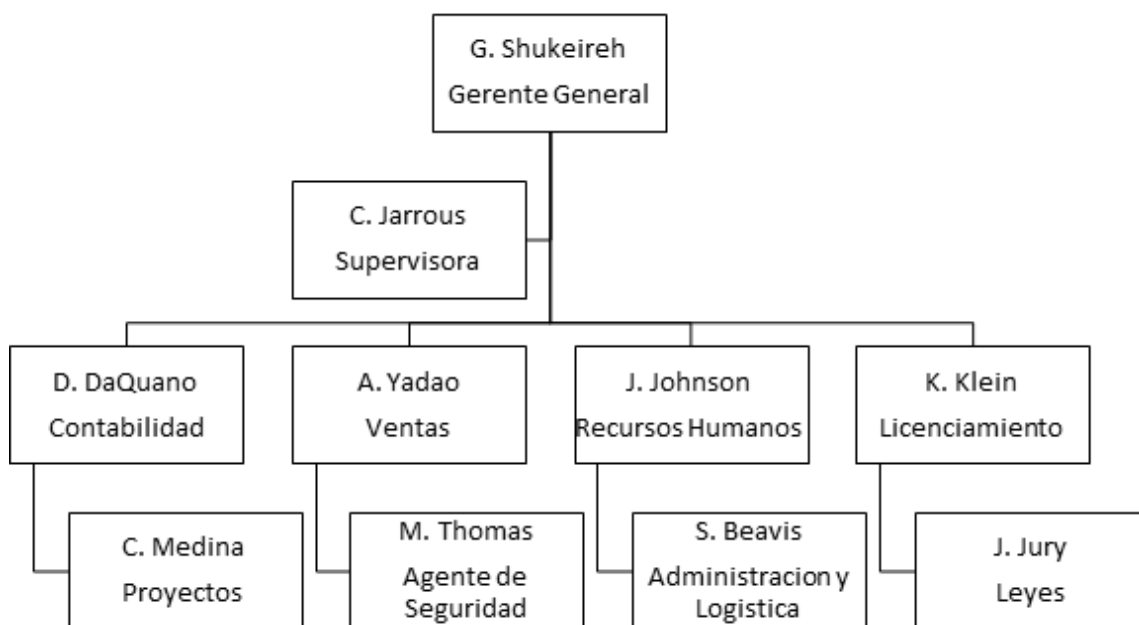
G. Shukeireh
Gerente General

C. Jarrous
Supervisora

D. DaQuano
Contabilidad

A. Yadao
Ventas

J. Johnson
Recursos Humanos

K. Klein
Licenciamiento

C. Medina
Proyectos

M. Thomas
Agente de Seguridad

S. Beavis
Administracion y Logistica

J. Jury
Leyes